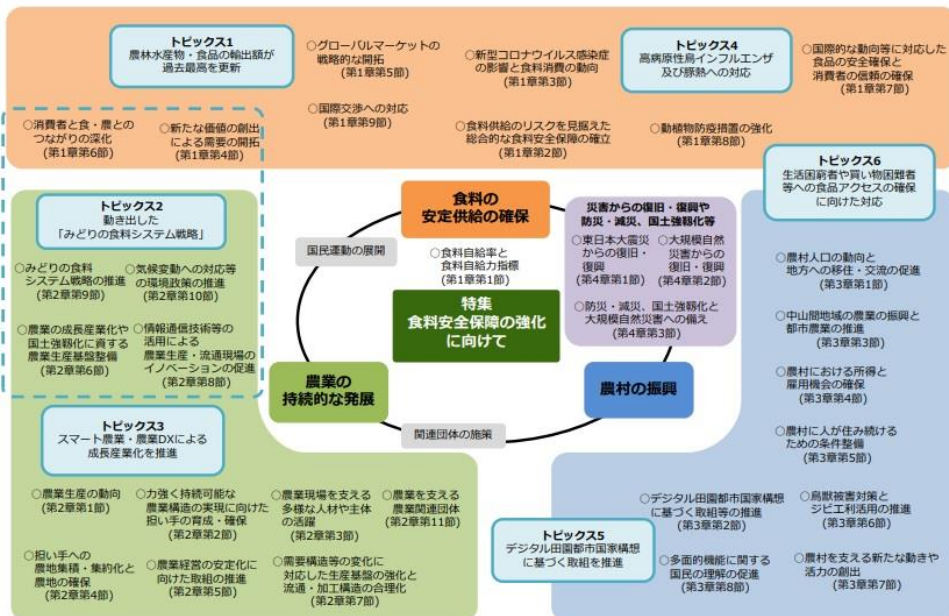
トピックス1
農林水産物・食品の輸出額が過去最高を更新

○グローバルマーケットの戦略的な開拓
（第1章第5節）

○新型コロナウイルス感染症の影響と食料消費の動向
（第1章第3節）

トピックス4
高病原性鳥インフルエンザ及び豚熱への対応

○国際的な動向等に対応した食品の安全確保と消費者の信頼の確保
（第1章第7節）

○国際交渉への対応
（第1章第9節）

○消費者と食・農とのつながりの深化
（第1章第6節）

○新たな価値の創出による需要の開拓
（第1章第4節）

○食料供給のリスクを見据えた総合的な食料安全保障の確立
（第1章第2節）

○動植物防疫措置の強化
（第1章第8節）

トピックス6
生活困窮者や買い物困難者等への食品アクセスの確保に向けた対応

トピックス2
動き出した「みどりの食料システム戦略」

食料の安定供給の確保

災害からの復旧・復興や防災・減災、国土強靱化等

国民運動の展開

○食料自給率と食料自給力指標
（第1章第1節）

○東日本大震災からの復旧・復興
（第4章第1節）

○大規模自然災害からの復旧・復興
（第4章第2節）

○みどりの食料システム戦略の推進
（第2章第9節）

○気候変動への対応等の環境政策の推進
（第2章第10節）

特集
食料安全保障の強化に向けて

○防災・減災、国土強靱化と大規模自然災害への備え
（第4章第3節）

○農村人口の動向と地方への移住・交流の促進
（第3章第1節）

○中山間地域の農業の振興と都市農業の推進
（第3章第3節）

○農業の成長産業化や国土強靱化に資する農業生産基盤整備
（第2章第6節）

○情報通信技術等の活用による農業生産・流通現場のイノベーションの促進
（第2章第8節）

農業の持続的な発展

農村の振興

○農村における所得と雇用機会の確保
（第3章第4節）

関連団体の施策

トピックス3
スマート農業・農業DXによる成長産業化を推進

○農村に人が住み続けるための条件整備
（第3章第5節）

○農業生産の動向
（第2章第1節）

○力強く持続可能な農業構造の実現に向けた担い手の育成・確保
（第2章第2節）

○農業現場を支える多様な人材や主体の活躍
（第2章第3節）

○農業を支える農業関連団体
（第2章第11節）

○デジタル田園都市国家構想に基づく取組等の推進
（第3章第2節）

○鳥獣被害対策とジビエ利活用の推進
（第3章第6節）

トピックス5
デジタル田園都市国家構想に基づく取組を推進

○担い手への農地集積・集約化と農地の確保
（第2章第4節）

○農業経営の安定化に向けた取組の推進
（第2章第5節）

○需要構造等の変化に対応した生産基盤の強化と流通・加工構造の合理化
（第2章第7節）

○多面的機能に関する国民の理解の促進
（第3章第8節）

○農村を支える新たな動きや活力の創出
（第3章第7節）